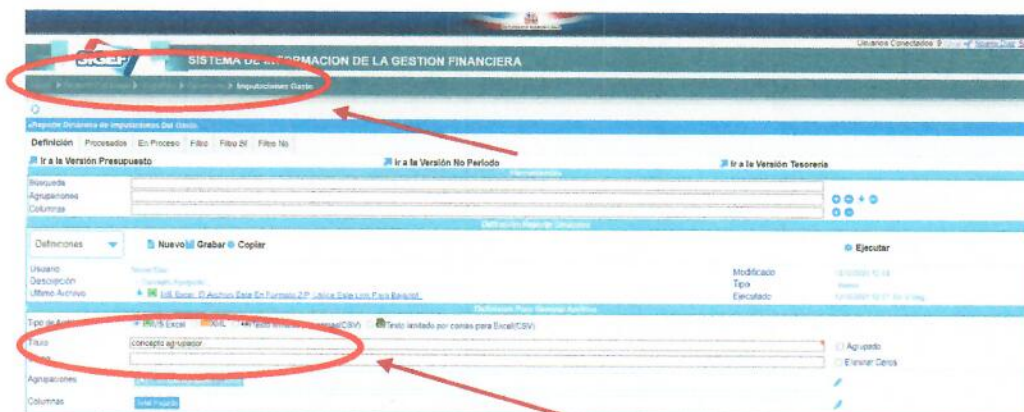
Usuarios Conectados 9 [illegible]

SIGEF SISTEMA DE INFORMACION DE LA GESTION FINANCIERA

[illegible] ▸ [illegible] ▸ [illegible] ▸ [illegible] ▸ Imputaciones Gasto

Reporte Dinámico de Imputaciones Del Gasto

Definición Procesados En Proceso Filtro Filtro Bl Filtro No

Ir a la Versión Presupuesto
Ir a la Versión No Periodo
Ir a la Versión Tesorería

Herramientas

Búsqueda
Agrupaciones
Columnas

Definición Reporte Dinámico

Definiciones
Nuevo Grabar Copiar
Ejecutar

Usuario
Descripción
Ultimo Archivo
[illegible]
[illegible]
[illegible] Excel: El Archivo Está En Formato ZIP. Utilice Este Link Para Bajarlo!
Modificado
Tipo
Ejecutado
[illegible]

Definiciones Para Generar Archivo

Tipo de Archivo
MS Excel XML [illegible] Texto limitado por comas para Excel(CSV)

Título
concepto agrupador
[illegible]
Agrupado
Eliminar Ceros

Agrupaciones
Columnas
Total Pagado